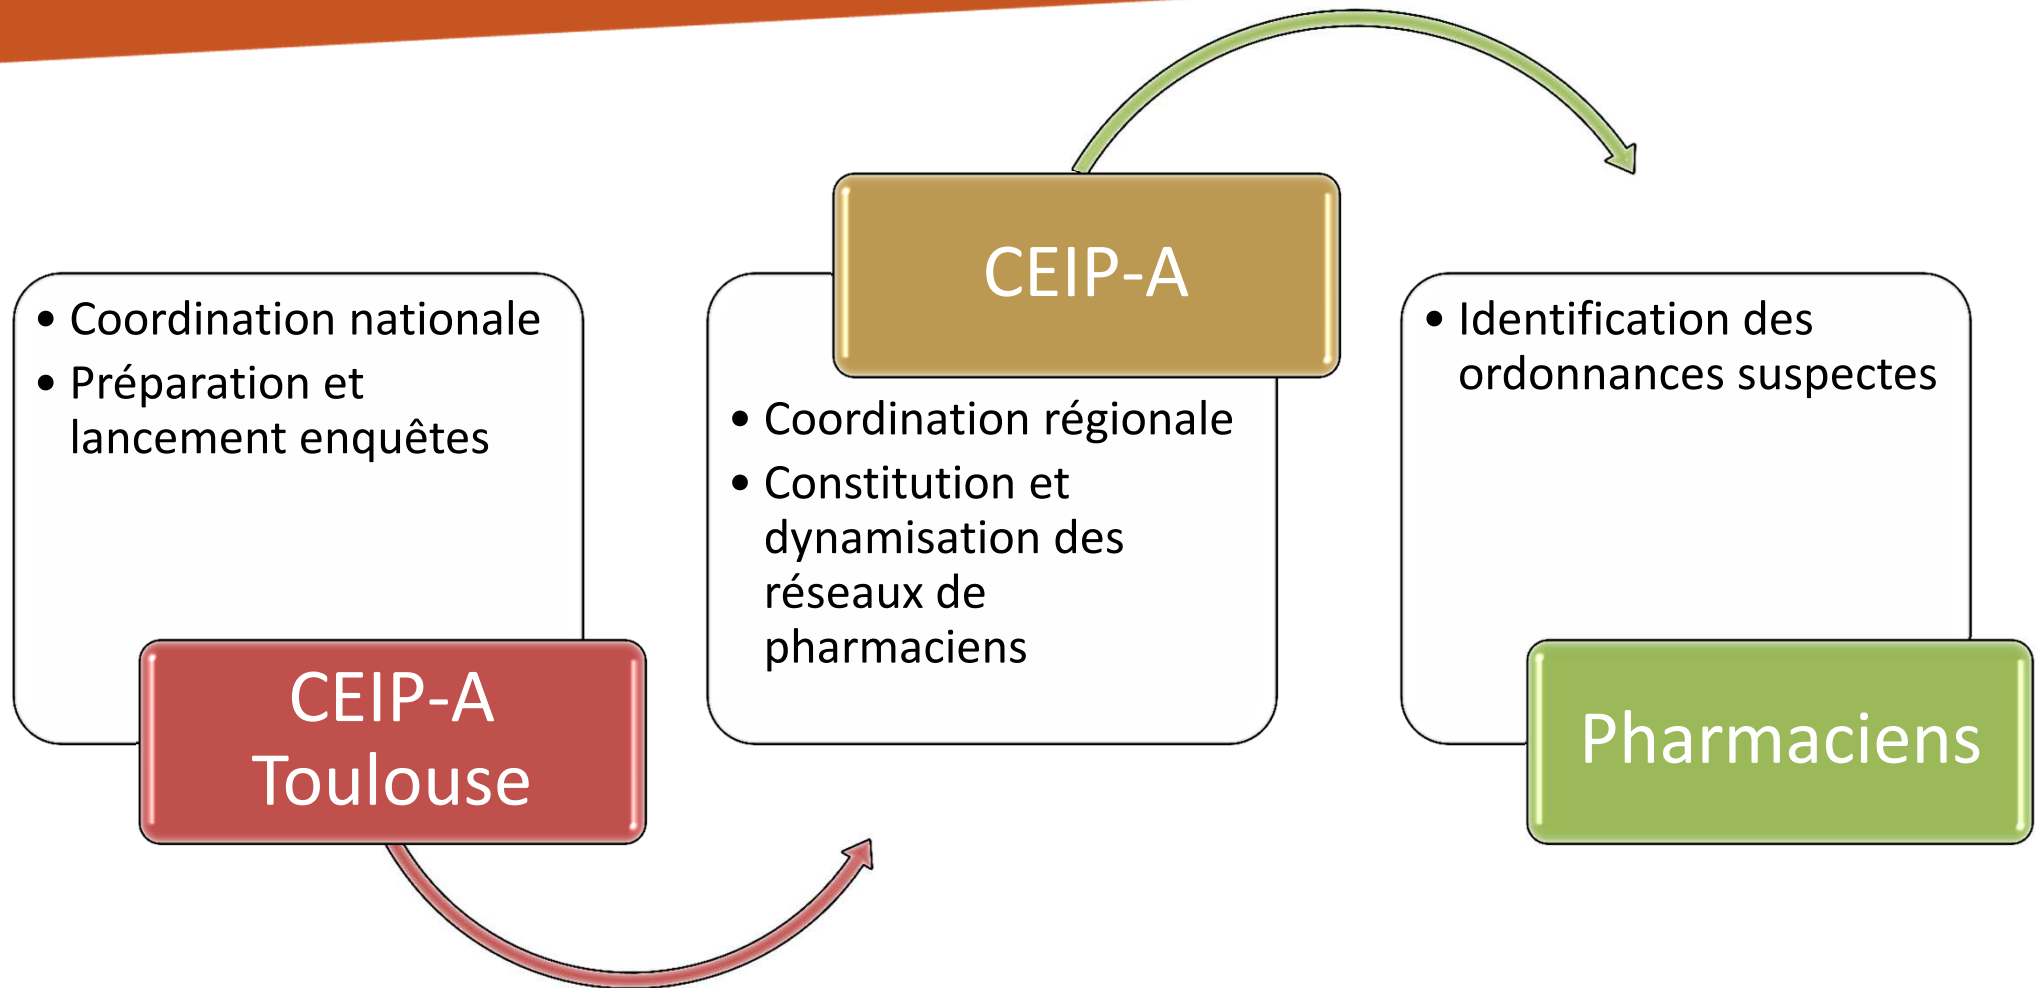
- Coordination nationale
- Préparation et lancement enquêtes

CEIP-A Toulouse

CEIP-A

- Coordination régionale
- Constitution et dynamisation des réseaux de pharmaciens

- Identification des ordonnances suspectes

Pharmaciens